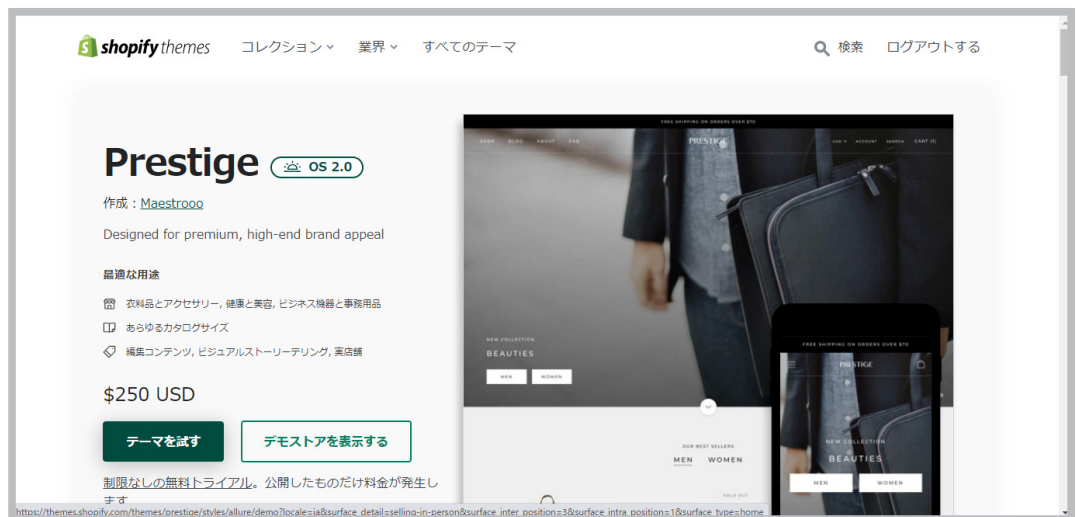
shopify themes コレクション 業界 すべてのテーマ

検索 ログアウトする

Prestige OS 2.0

作成：Maestrooo

Designed for premium, high-end brand appeal

最適な用途

衣料品とアクセサリー, 健康と美容, ビジネス機器と事務用品

あらゆるカタログサイズ

編集コンテンツ, ビジュアルストーリーテリング, 実店舗

$250 USD

テーマを試す

デモストアを表示する

制限なしの無料トライアル。公開したものだけ料金が発生します

FREE SHIPPING ON ORDERS OVER $75

SHOP BLOG ABOUT FAQ

PRESTIGE

USD ACCOUNT SEARCH CART (0)

NEW COLLECTION

BEAUTIES

MEN WOMEN

OUR BEST SELLERS

MEN WOMEN

SOLD OUT

FREE SHIPPING ON ORDERS OVER $75

PRESTIGE

NEW COLLECTION

BEAUTIES

MEN WOMEN

https://themes.shopify.com/themes/prestige/styles/allure/demo?locale=ja&surface_detail=selling-in-person&surface_inter_position=3&surface_intra_position=1&surface_type=home